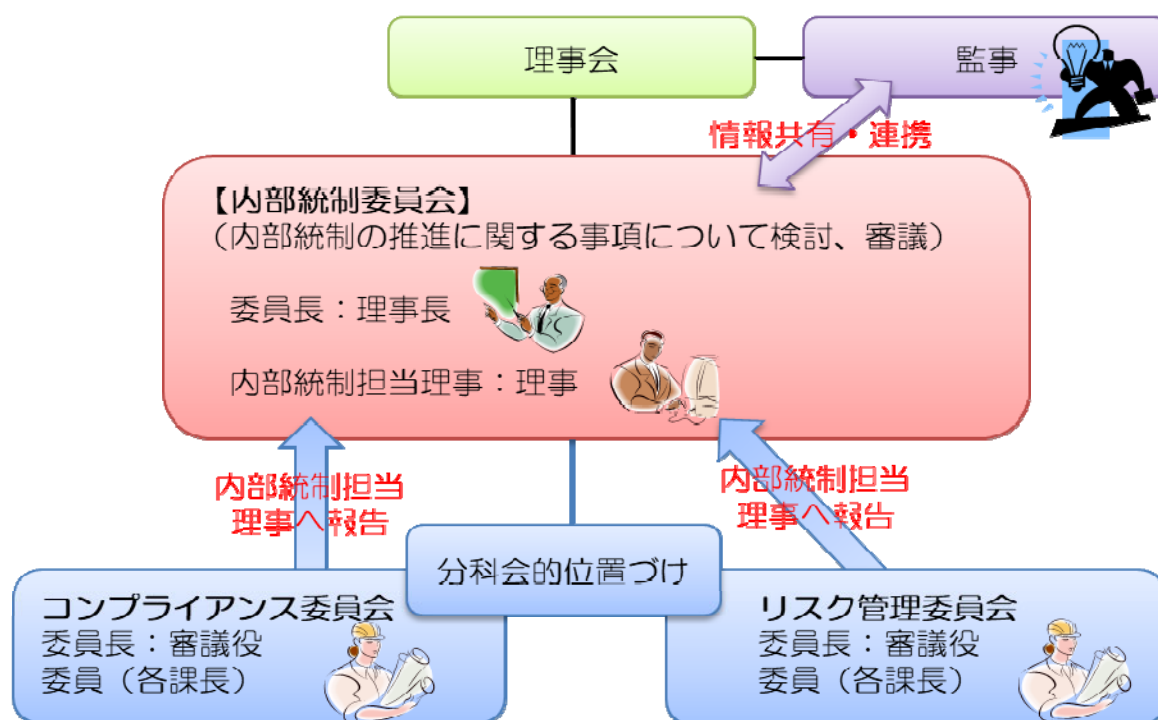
理事会

監事

情報共有・連携

【内部統制委員会】
（内部統制の推進に関する事項について検討、審議）

委員長：理事長

内部統制担当理事：理事

内部統制担当理事へ報告

内部統制担当理事へ報告

分科会的位置づけ

コンプライアンス委員会
委員長：審議役
委員（各課長）

リスク管理委員会
委員長：審議役
委員（各課長）